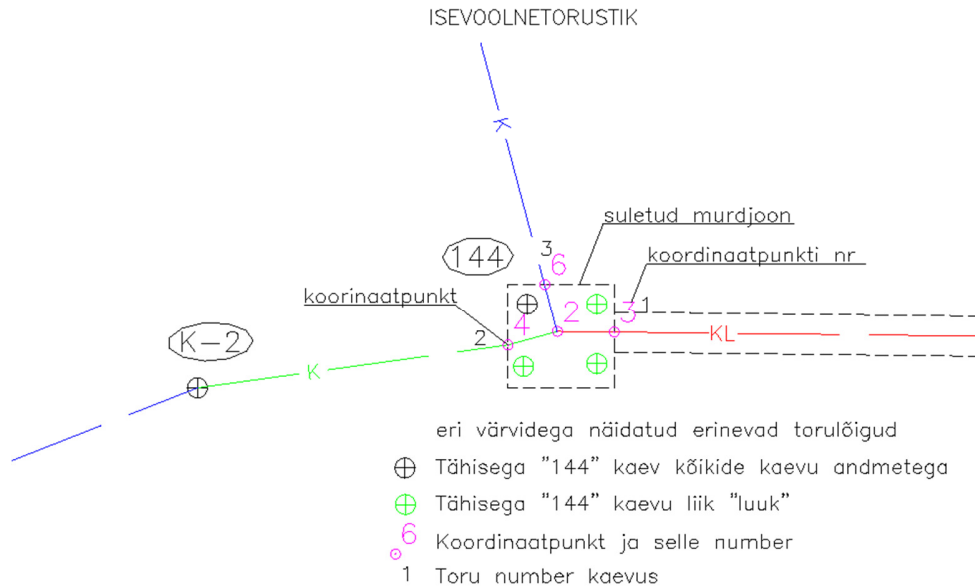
ISEVOOLNETORUSTIK

K

suletud murdjoon

3

6

144

koordinaatpunkti nr

koorinaatpunkt

2

1

3

4

2

KL

K–2

2

K

eri värvidega näidatud erinevad torulõigud

Tähisega "144" kaev kõikide kaevu andmetega

Tähisega "144" kaevu liik "luuk"

6

Koordinaatpunkt ja selle number

1 Toru number kaevus